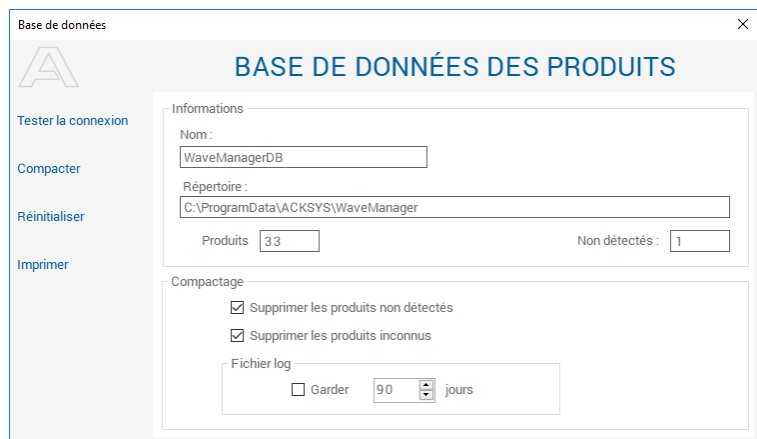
Base de données

BASE DE DONNÉES DES PRODUITS

Tester la connexion

Compacter

Réinitialiser

Imprimer

Informations

Nom :

WaveManagerDB

Répertoire :

C:\ProgramData\ACKSYS\WaveManager

Produits 33

Non détectés : 1

Compactage

Supprimer les produits non détectés

Supprimer les produits inconnus

Fichier log

Garder 90 jours